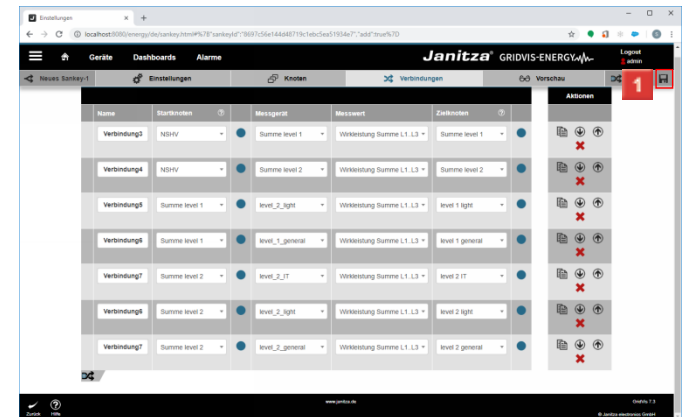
Einstellungen

localhost:8080/energy/de/sankey.html#%7B"sankeyId":"8697c56e144d48719c1ebc5ea51954e7","add":true%7D

Geräte Dashboards Alarme

Janitza GRIDVIS-ENERGY

Logout
admin

Neues Sankey-1

Einstellungen

Knoten

Verbindungen

Vorschau

1

| Name | Startknoten | | Messgerät | Messwert | Zielknoten | | Aktionen |
|---|---|---|---|---|---|---|---|
| Verbindung3 | NSHV | | Summe level 1 | Wirkleistung Summe L1..L3 | Summe level 1 | | |
| Verbindung4 | NSHV | | Summe level 2 | Wirkleistung Summe L1..L3 | Summe level 2 | | |
| Verbindung5 | Summe level 1 | | level_2_light | Wirkleistung Summe L1..L3 | level 1 light | | |
| Verbindung6 | Summe level 1 | | level_1_general | Wirkleistung Summe L1..L3 | level 1 general | | |
| Verbindung7 | Summe level 2 | | level_2_IT | Wirkleistung Summe L1..L3 | level 2 IT | | |
| Verbindung6 | Summe level 2 | | level_2_light | Wirkleistung Summe L1..L3 | level 2 light | | |
| Verbindung7 | Summe level 2 | | level_2_general | Wirkleistung Summe L1..L3 | level 2 general | | |

Zurück Hilfe

www.janitza.de

GridVis 7.3
© Janitza electronics GmbH